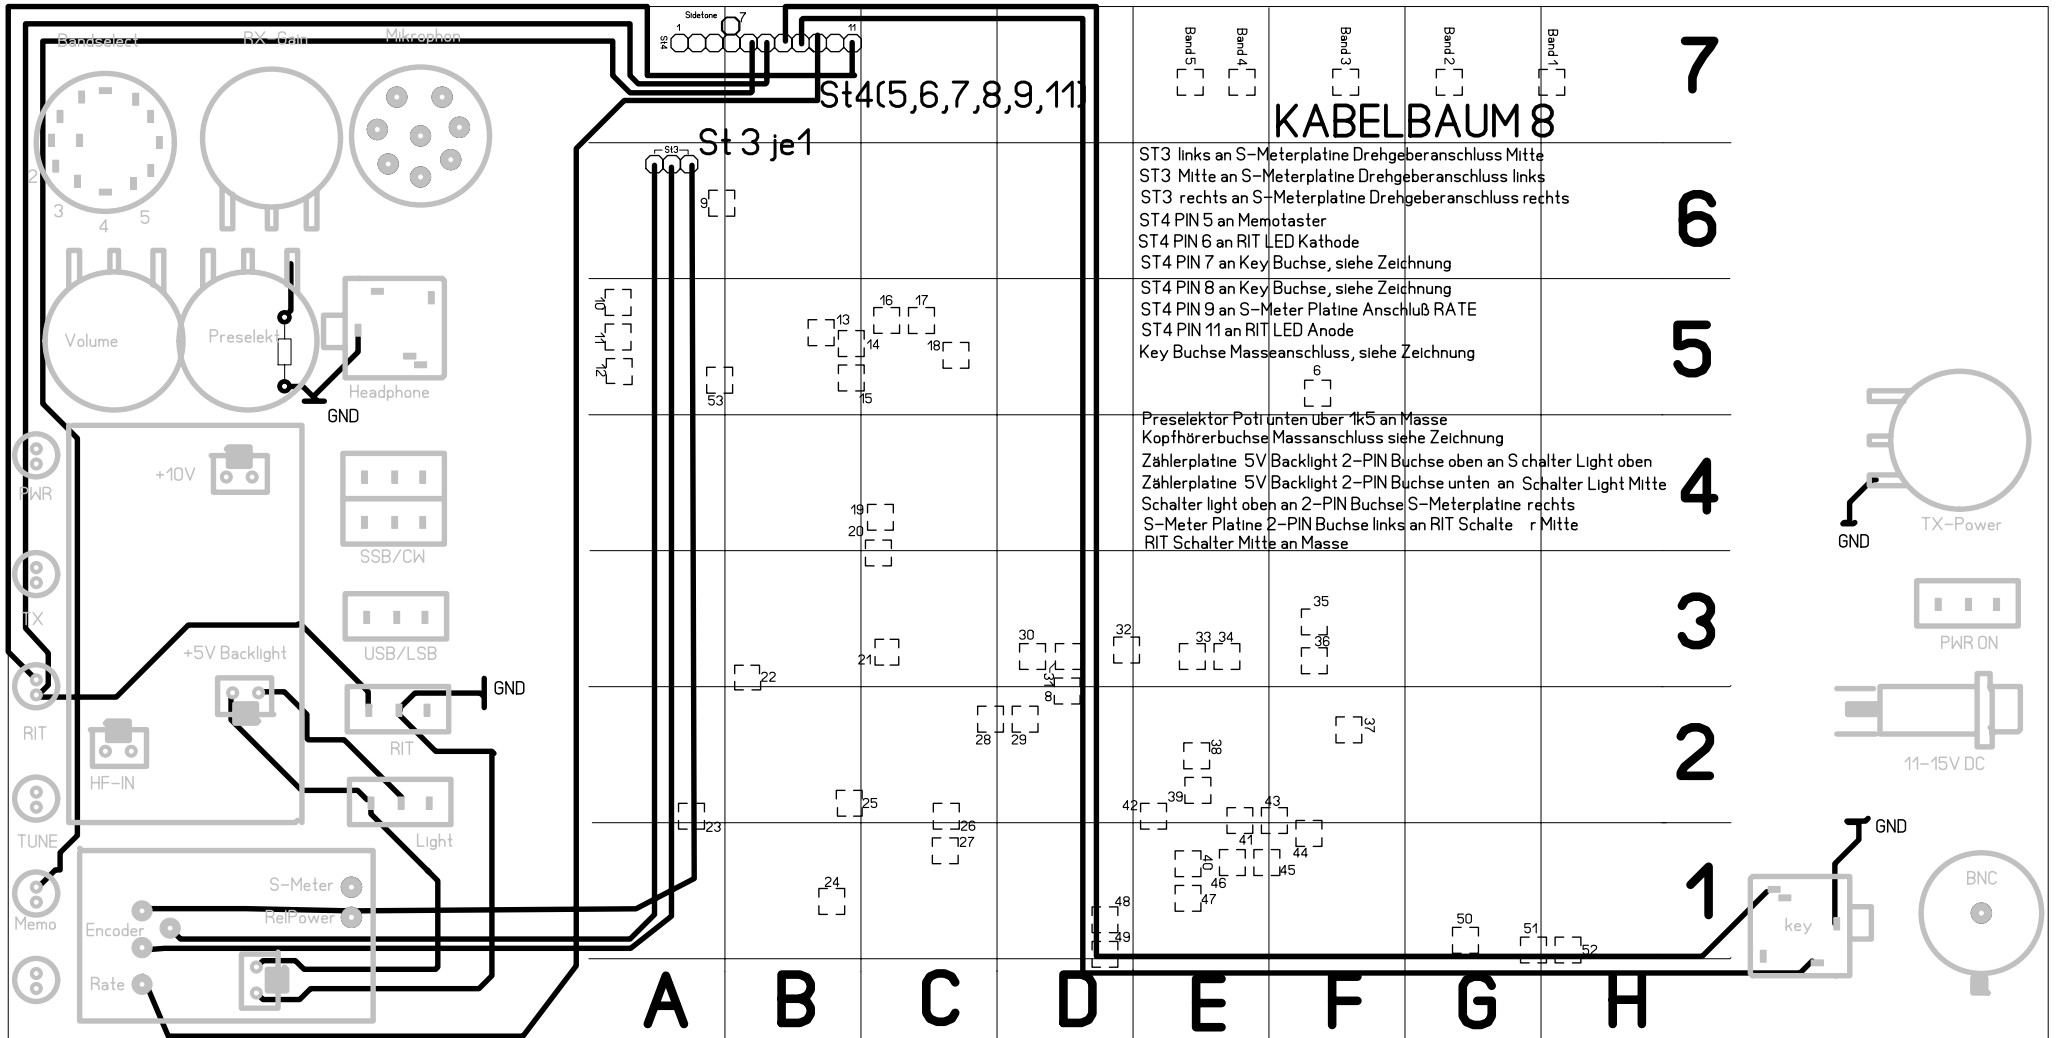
Bandselect
RX-Gain
Mikrophon
Sidetone
1
7
11
St4
St4(5,6,7,8,9,11)
St3
St 3 je1
Band 5
Band 4
Band 3
Band 2
Band 1
7
KABELBAUM 8
ST3 links an S-Meterplatine Drehgeberanschluss Mitte
ST3 Mitte an S-Meterplatine Drehgeberanschluss links
ST3 rechts an S-Meterplatine Drehgeberanschluss rechts
ST4 PIN 5 an Memotaster
ST4 PIN 6 an RIT LED Kathode
ST4 PIN 7 an Key Buchse, siehe Zeichnung
6
ST4 PIN 8 an Key Buchse, siehe Zeichnung
ST4 PIN 9 an S-Meter Platine Anschluß RATE
ST4 PIN 11 an RIT LED Anode
Key Buchse Masseanschluss, siehe Zeichnung
5
Preselektor Poti unten über 1k5 an Masse
Kopfhörerbuchse Massanschluss siehe Zeichnung
Zählerplatine 5V Backlight 2-PIN Buchse oben an S chalter Light oben
Zählerplatine 5V Backlight 2-PIN Buchse unten an Schalter Light Mitte
Schalter light oben an 2-PIN Buchse S-Meterplatine rechts
S-Meter Platine 2-PIN Buchse links an RIT Schalte r Mitte
RIT Schalter Mitte an Masse
4
3
2
1
2
3
4
5
Volume
Preselekt
Headphone
GND
PWR
+10V
SSB/CW
TX
USB/LSB
+5V Backlight
RIT
GND
RIT
HF-IN
Light
TUNE
S-Meter
RelPower
Memo
Encoder
Rate
9
10
11
12
13
14
15
16
17
18
53
6
19
20
21
22
23
24
25
26
27
28
29
30
31
8
32
33
34
35
36
37
38
39
40
41
42
43
44
45
46
47
48
49
50
51
52
TX-Power
GND
PWR ON
11-15V DC
GND
BNC
key
A
B
C
D
E
F
G
H